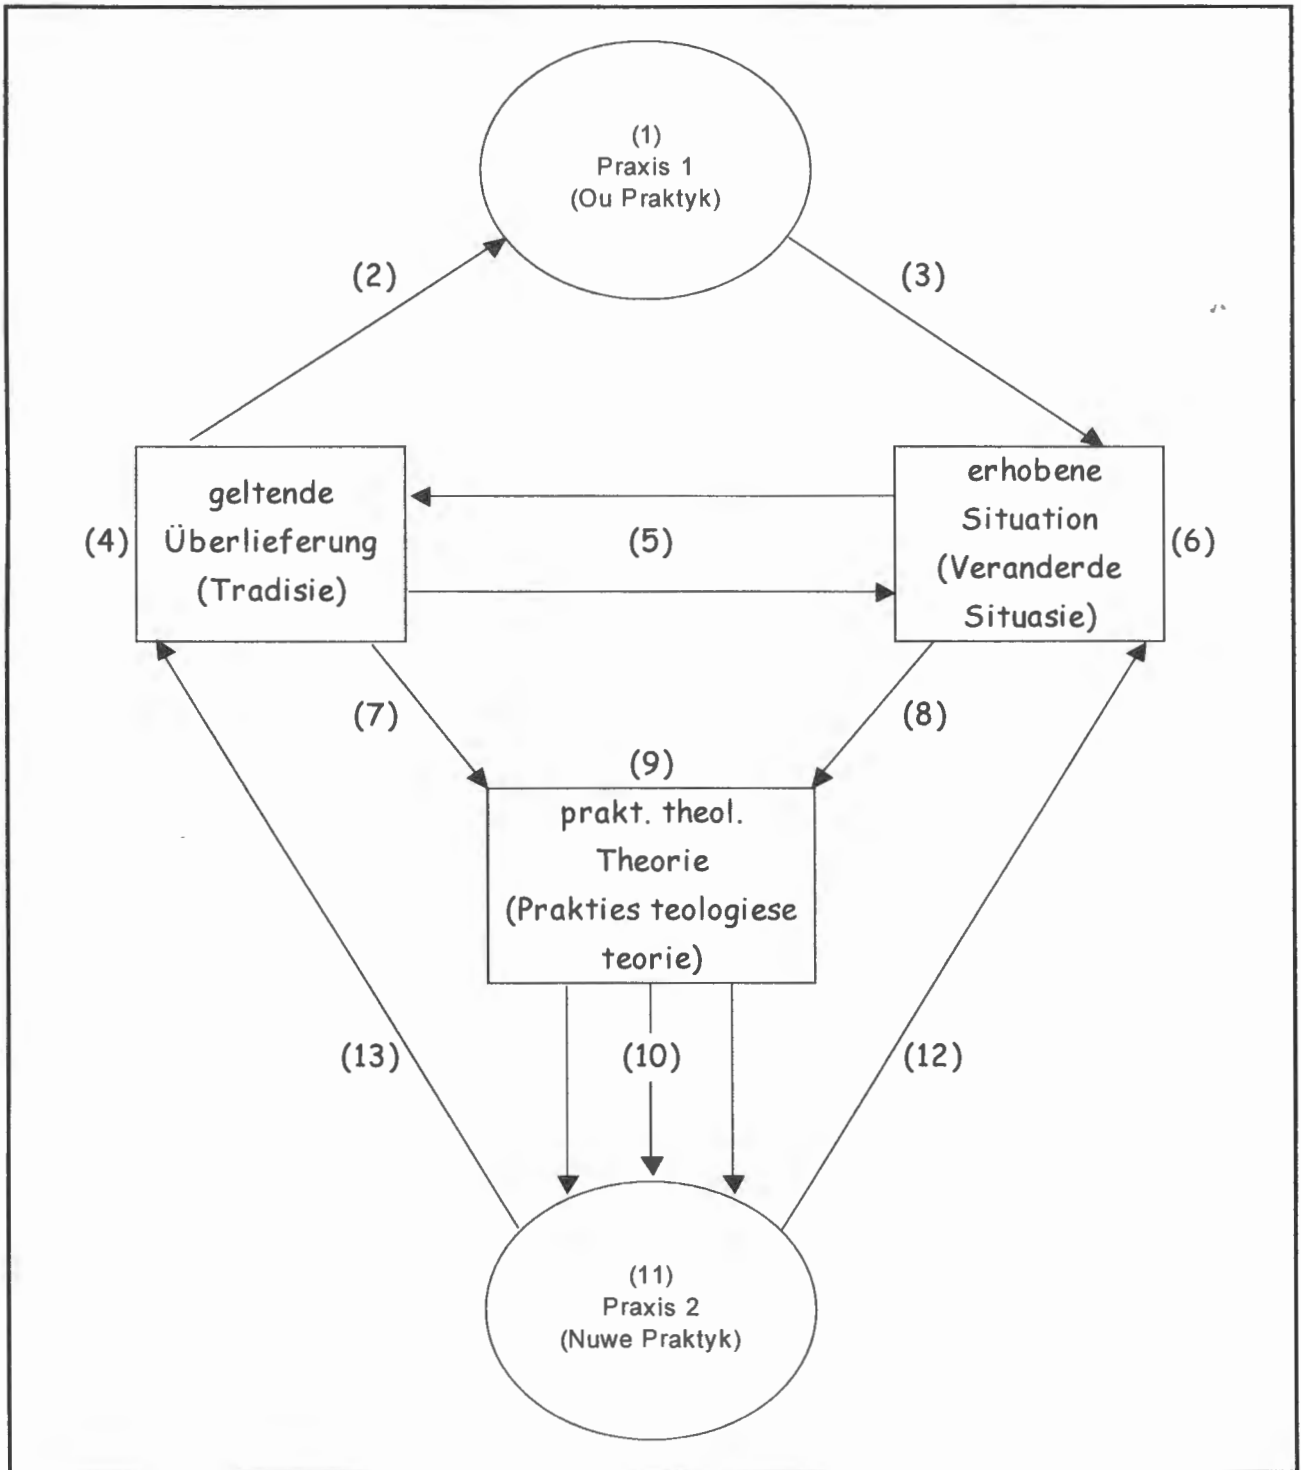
(1)
Praxis 1
(Ou Praktyk)

(2)

(3)

(4)

geltende Überlieferung (Tradisie)

(5)

erhobene Situation (Veranderde Situasie)

(6)

(7)

(8)

(9)

prakt. theol. Theorie (Prakties teologiese teorie)

(13)

(10)

(12)

(11)
Praxis 2
(Nuwe Praktyk)